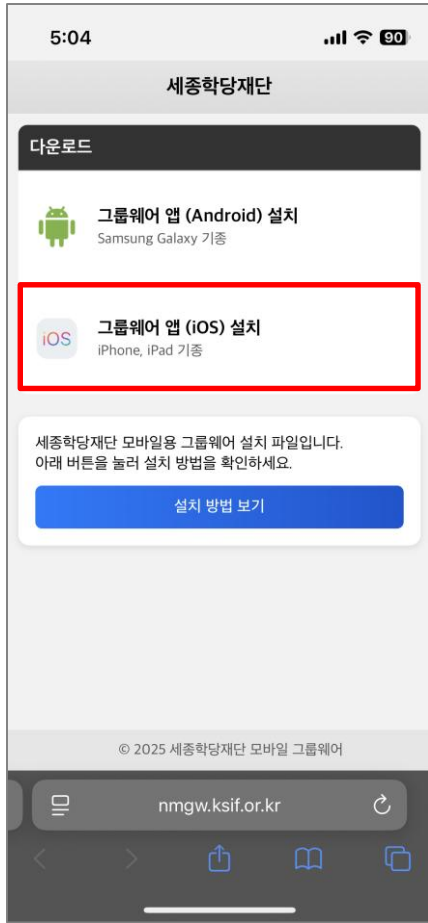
5:04

90

세종학당재단

다운로드

그룹웨어 앱 (Android) 설치
Samsung Galaxy 기종

iOS

그룹웨어 앱 (iOS) 설치
iPhone, iPad 기종

세종학당재단 모바일용 그룹웨어 설치 파일입니다.
아래 버튼을 눌러 설치 방법을 확인하세요.

설치 방법 보기

© 2025 세종학당재단 모바일 그룹웨어

nmgw.ksif.or.kr